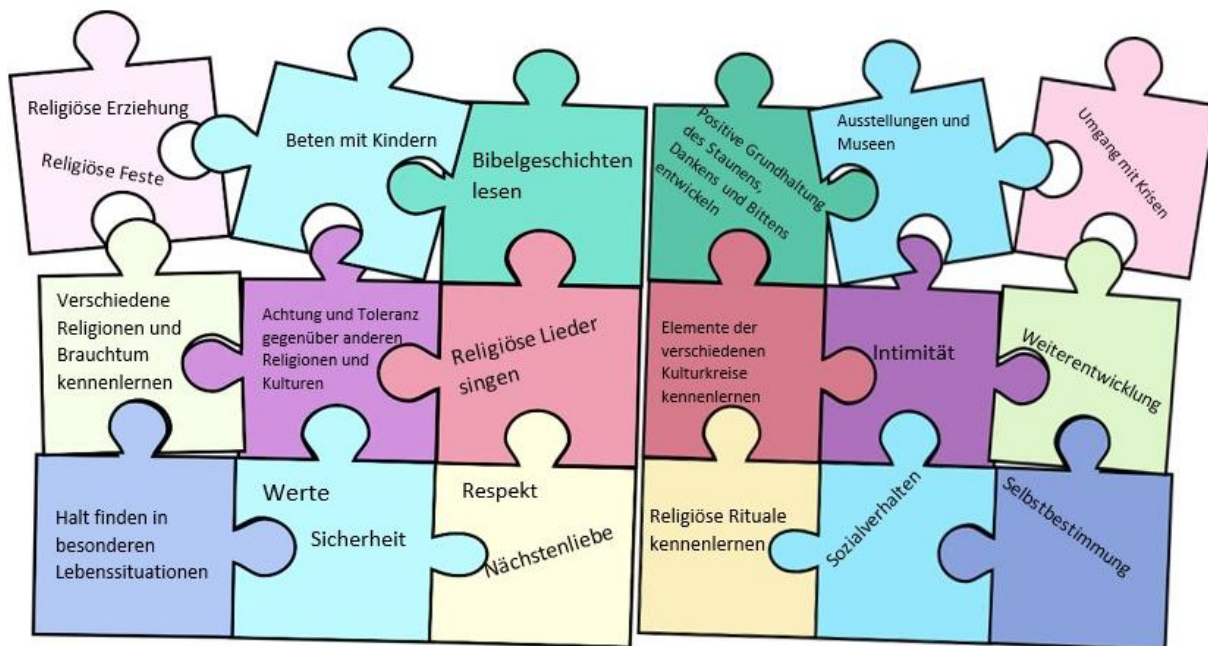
Religiöse Erziehung

Religiöse Feste

Beten mit Kindern

Bibelgeschichten lesen

Positive Grundhaltung des Staunens, Dankens und Bittens entwickeln

Ausstellungen und Museen

Umgang mit Krisen

Verschiedene Religionen und Brauchtum kennenlernen

Achtung und Toleranz gegenüber anderen Religionen und Kulturen

Religiöse Lieder singen

Elemente der verschiedenen Kulturkreise kennenlernen

Intimität

Weiterentwicklung

Halt finden in besonderen Lebenssituationen

Werte

Sicherheit

Respekt

Nächstenliebe

Religiöse Rituale kennenlernen

Sozialverhalten

Selbstbestimmung